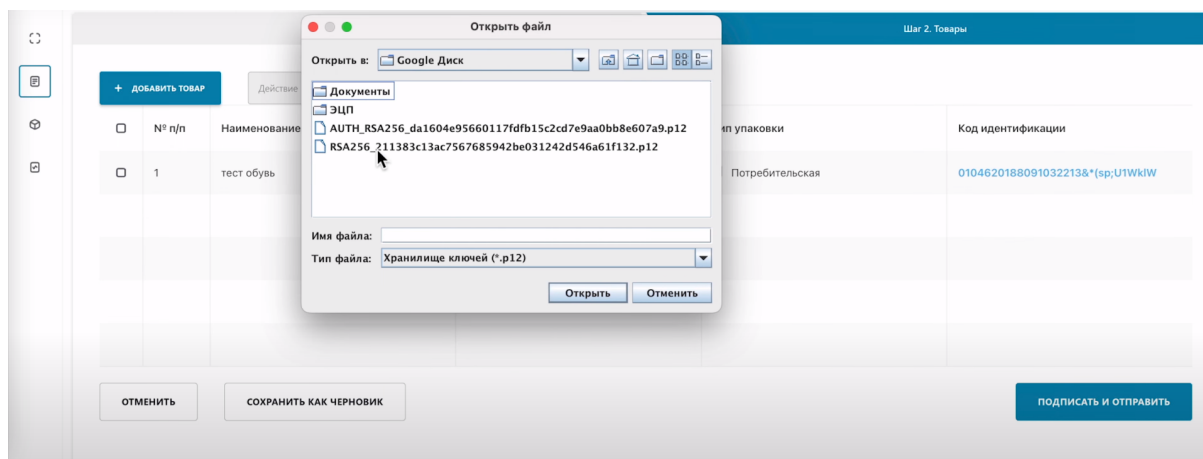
Открыть файл

Шаг 2. Товары

Открыть в: Google Диск

+ ДОБАВИТЬ ТОВАР

Действие

Документы
ЭЦП
AUTH_RSA256_da1604e95660117fdfb15c2cd7e9aa0bb8e607a9.p12
RSA256_211383c13ac7567685942be031242d546a61f132.p12

| | № п/п | Наименование | ип упаковки | Код идентификации |
|---|---|---|---|---|
| | 1 | тест обувь | Потребительская | 0104620188091032213&*(sp;U1WklW |

Имя файла:
Тип файла: Хранилище ключей (*.p12)
Открыть
Отменить

ОТМЕНИТЬ
СОХРАНИТЬ КАК ЧЕРНОВИК
ПОДПИСАТЬ И ОТПРАВИТЬ